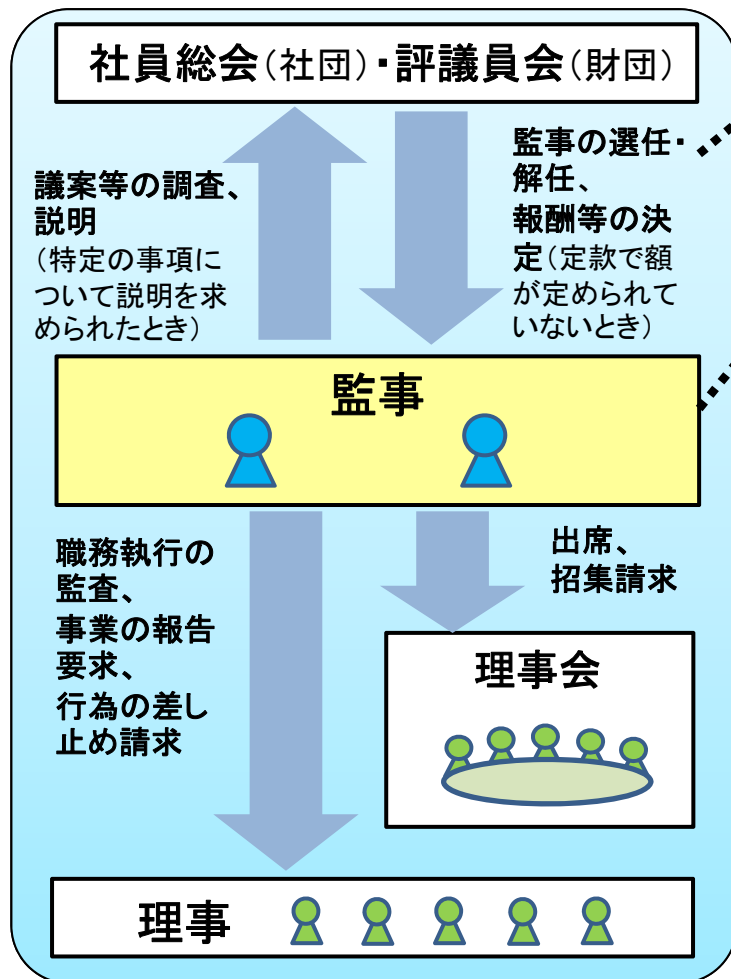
社員総会（社団）・評議員会（財団）

議案等の調査、説明（特定の事項について説明を求められたとき）

監事の選任・解任、報酬等の決定（定款で額が定められていないとき）

監事

職務執行の監査、事業の報告要求、行為の差し止め請求

出席、招集請求

理事会

理事